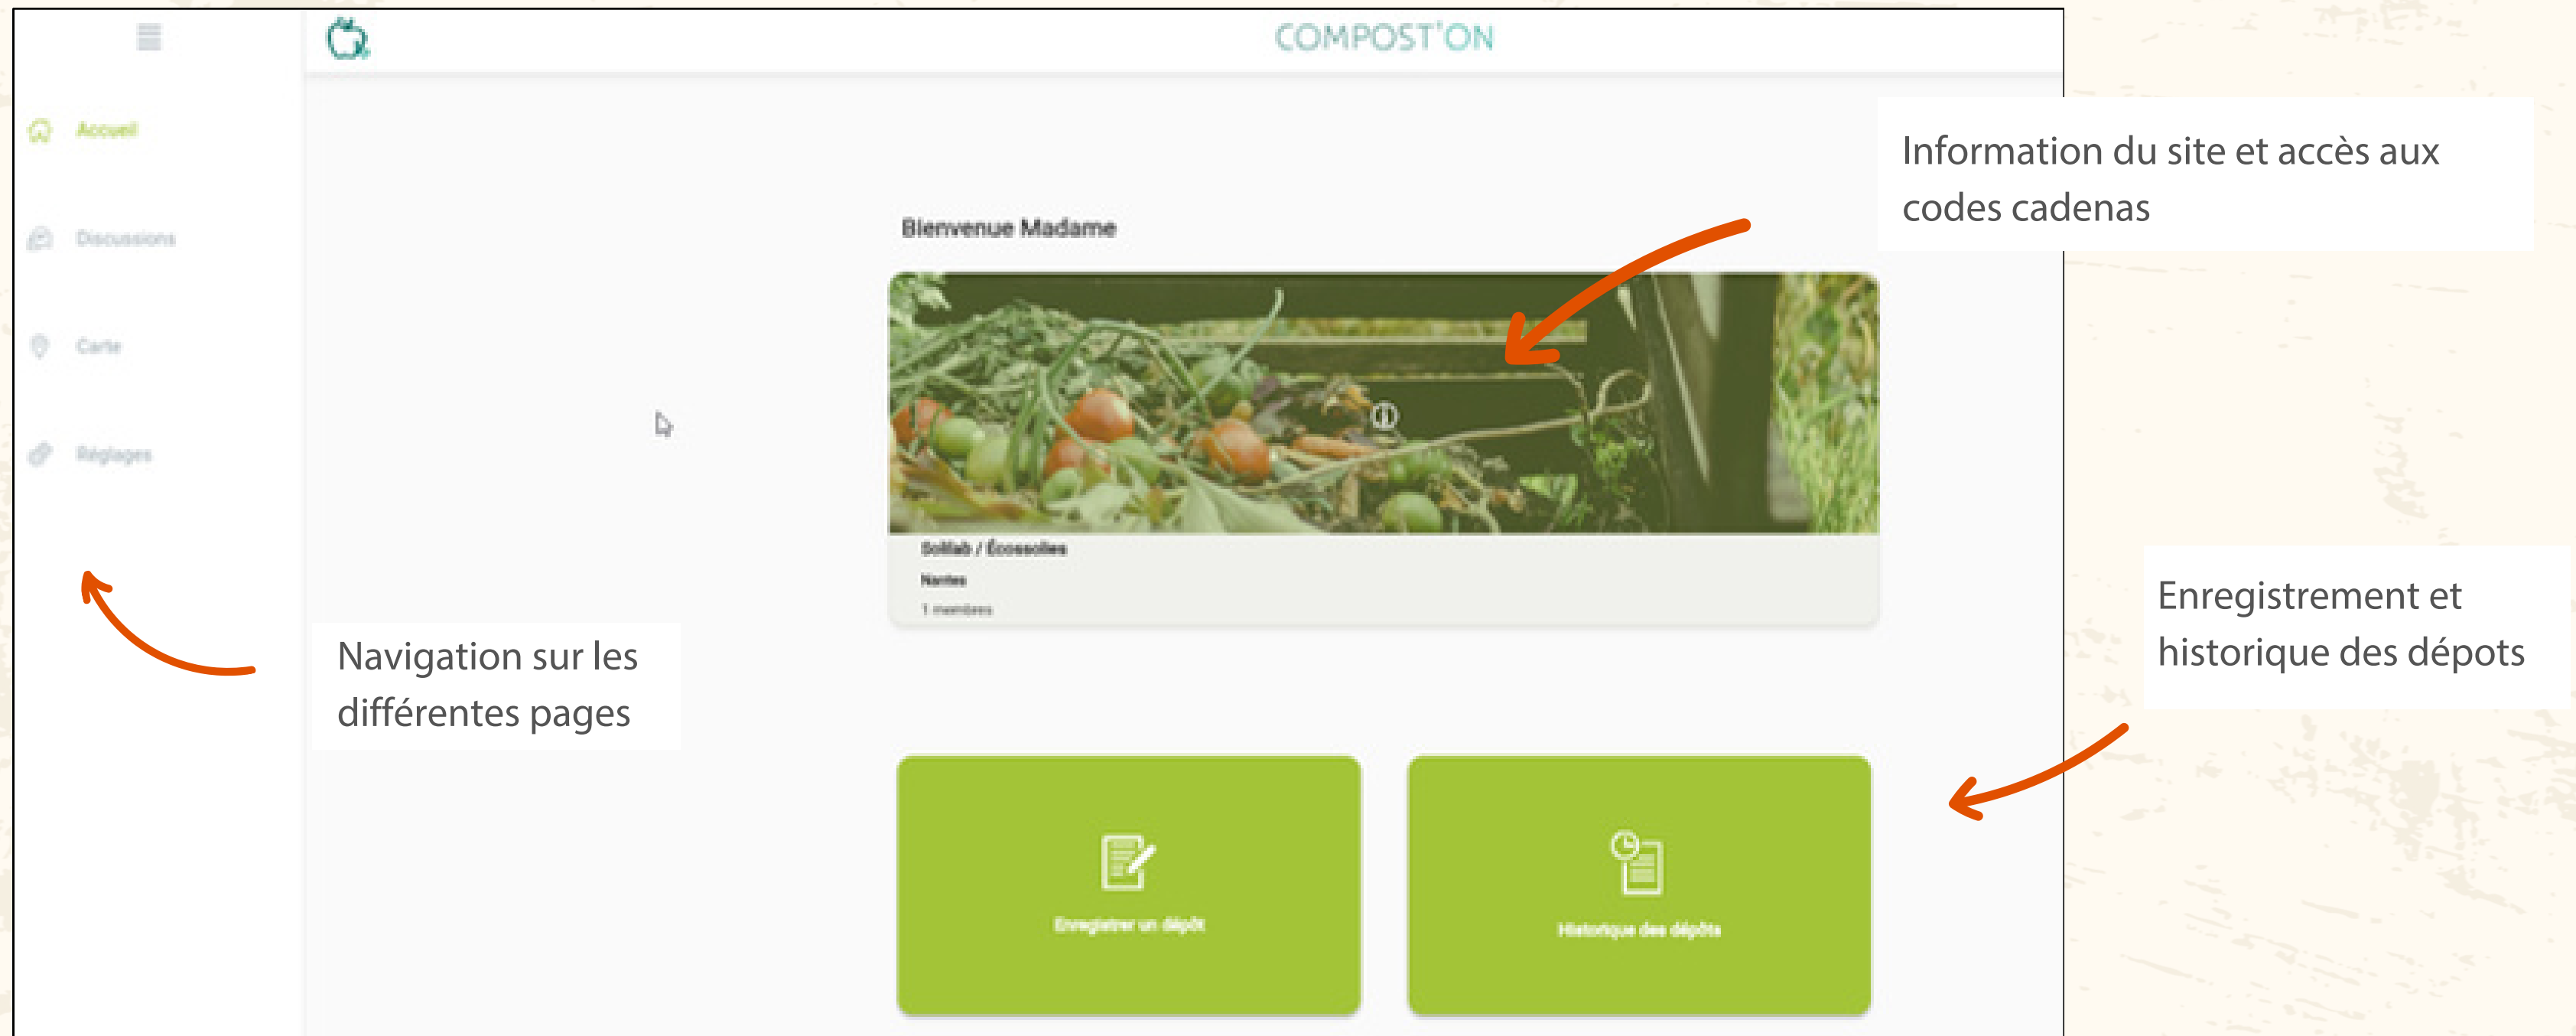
COMPOST'ON

Accueil

Discussions

Carte

Réglages

Bienvenue Madame

Solilab / Écossolies

Nantes

1 membres

Information du site et accès aux codes cadenas

Navigation sur les différentes pages

Enregistrement et historique des dépots

Enregistrer un dépôt

Historique des dépôts